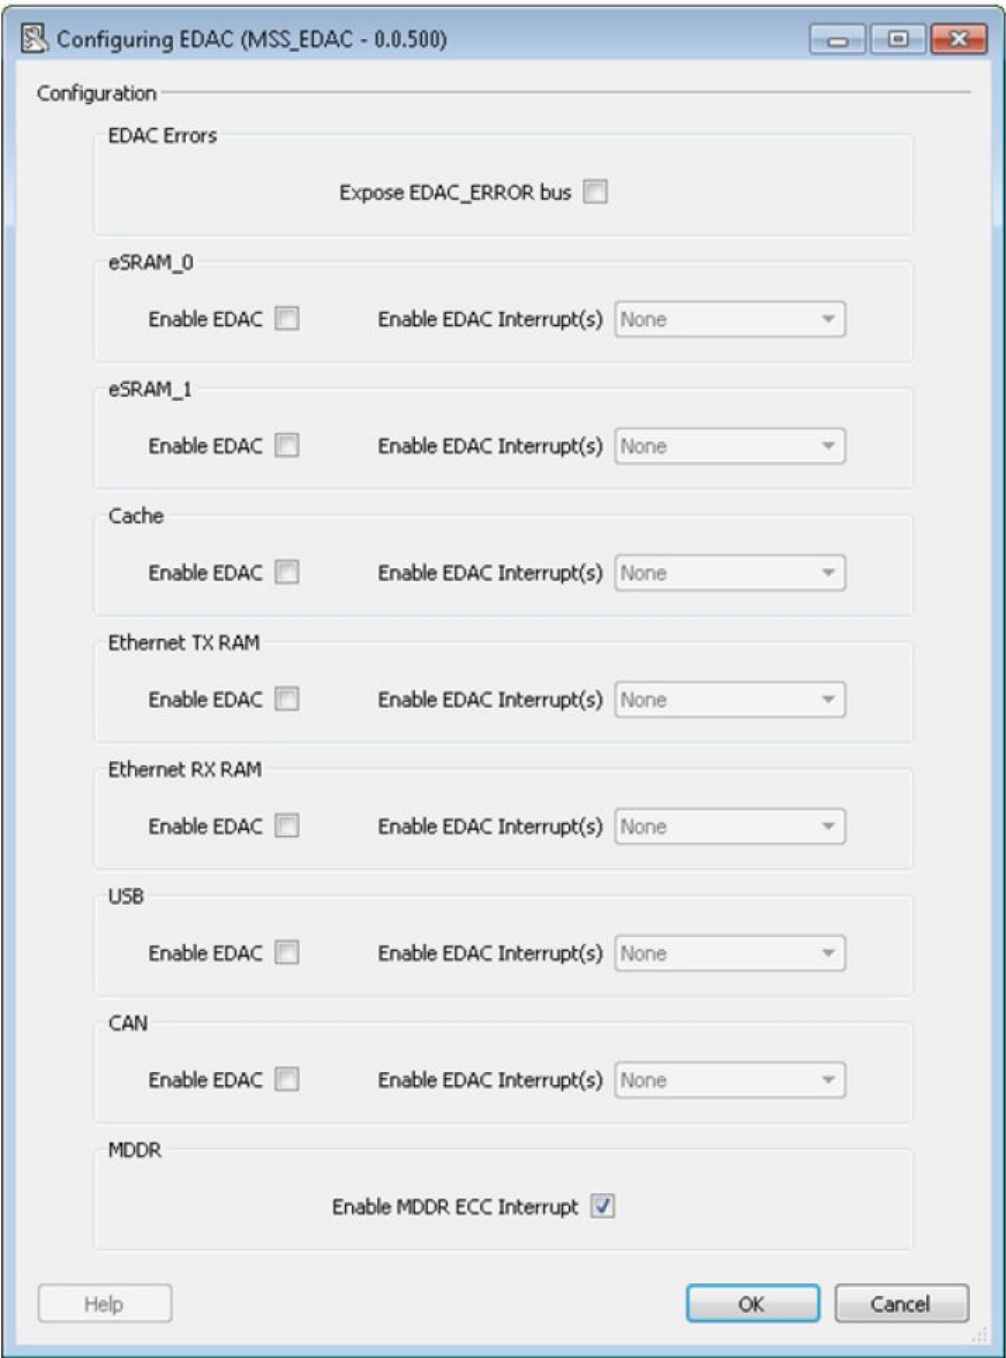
Configuring EDAC (MSS_EDAC - 0.0.500)

Configuration

EDAC Errors

Expose EDAC_ERROR bus

eSRAM_0

Enable EDAC Enable EDAC Interrupt(s) None

eSRAM_1

Enable EDAC Enable EDAC Interrupt(s) None

Cache

Enable EDAC Enable EDAC Interrupt(s) None

Ethernet TX RAM

Enable EDAC Enable EDAC Interrupt(s) None

Ethernet RX RAM

Enable EDAC Enable EDAC Interrupt(s) None

USB

Enable EDAC Enable EDAC Interrupt(s) None

CAN

Enable EDAC Enable EDAC Interrupt(s) None

MDDR

Enable MDDR ECC Interrupt

Help OK Cancel